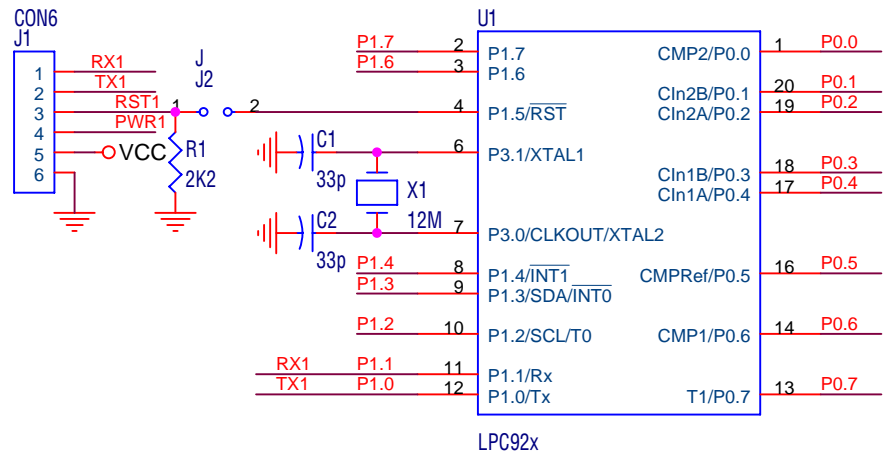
CON6
J1

1
2
3
4
5
6

RX1
TX1
RST1
PWR1
VCC

J
J2
1
2

R1
2K2

C1
33p
C2
33p
X1
12M

U1

P1.7
P1.6
P1.4
P1.3
P1.2
RX1
TX1
P1.1
P1.0

2
3
4
6
7
8
9
10
11
12

P1.7
P1.6
P1.5/$\overline{RST}$
P3.1/XTAL1
P3.0/CLKOUT/XTAL2
P1.4/$\overline{INT1}$
P1.3/SDA/$\overline{INT0}$
P1.2/SCL/T0
P1.1/Rx
P1.0/Tx

CMP2/P0.0
CIn2B/P0.1
CIn2A/P0.2
CIn1B/P0.3
CIn1A/P0.4
CMPRef/P0.5
CMP1/P0.6
T1/P0.7

1
20
19
18
17
16
14
13

P0.0
P0.1
P0.2
P0.3
P0.4
P0.5
P0.6
P0.7

LPC92x